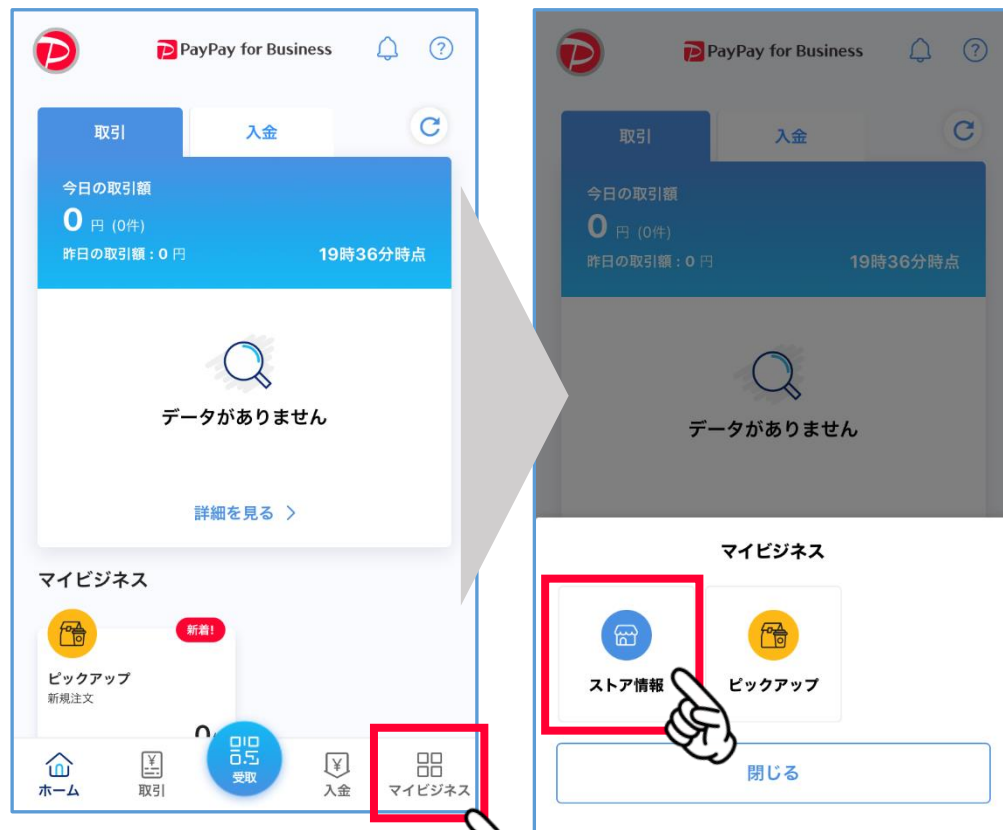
PayPay for Business

取引
入金

今日の取引額
0 円 (0件)
昨日の取引額：0 円
19時36分時点

データがありません

詳細を見る >

マイビジネス

新着!
ピックアップ
新規注文
0

ホーム
取引
受取
入金
マイビジネス

PayPay for Business

取引
入金

今日の取引額
0 円 (0件)
昨日の取引額：0 円
19時36分時点

データがありません

マイビジネス

ストア情報
ピックアップ

閉じる